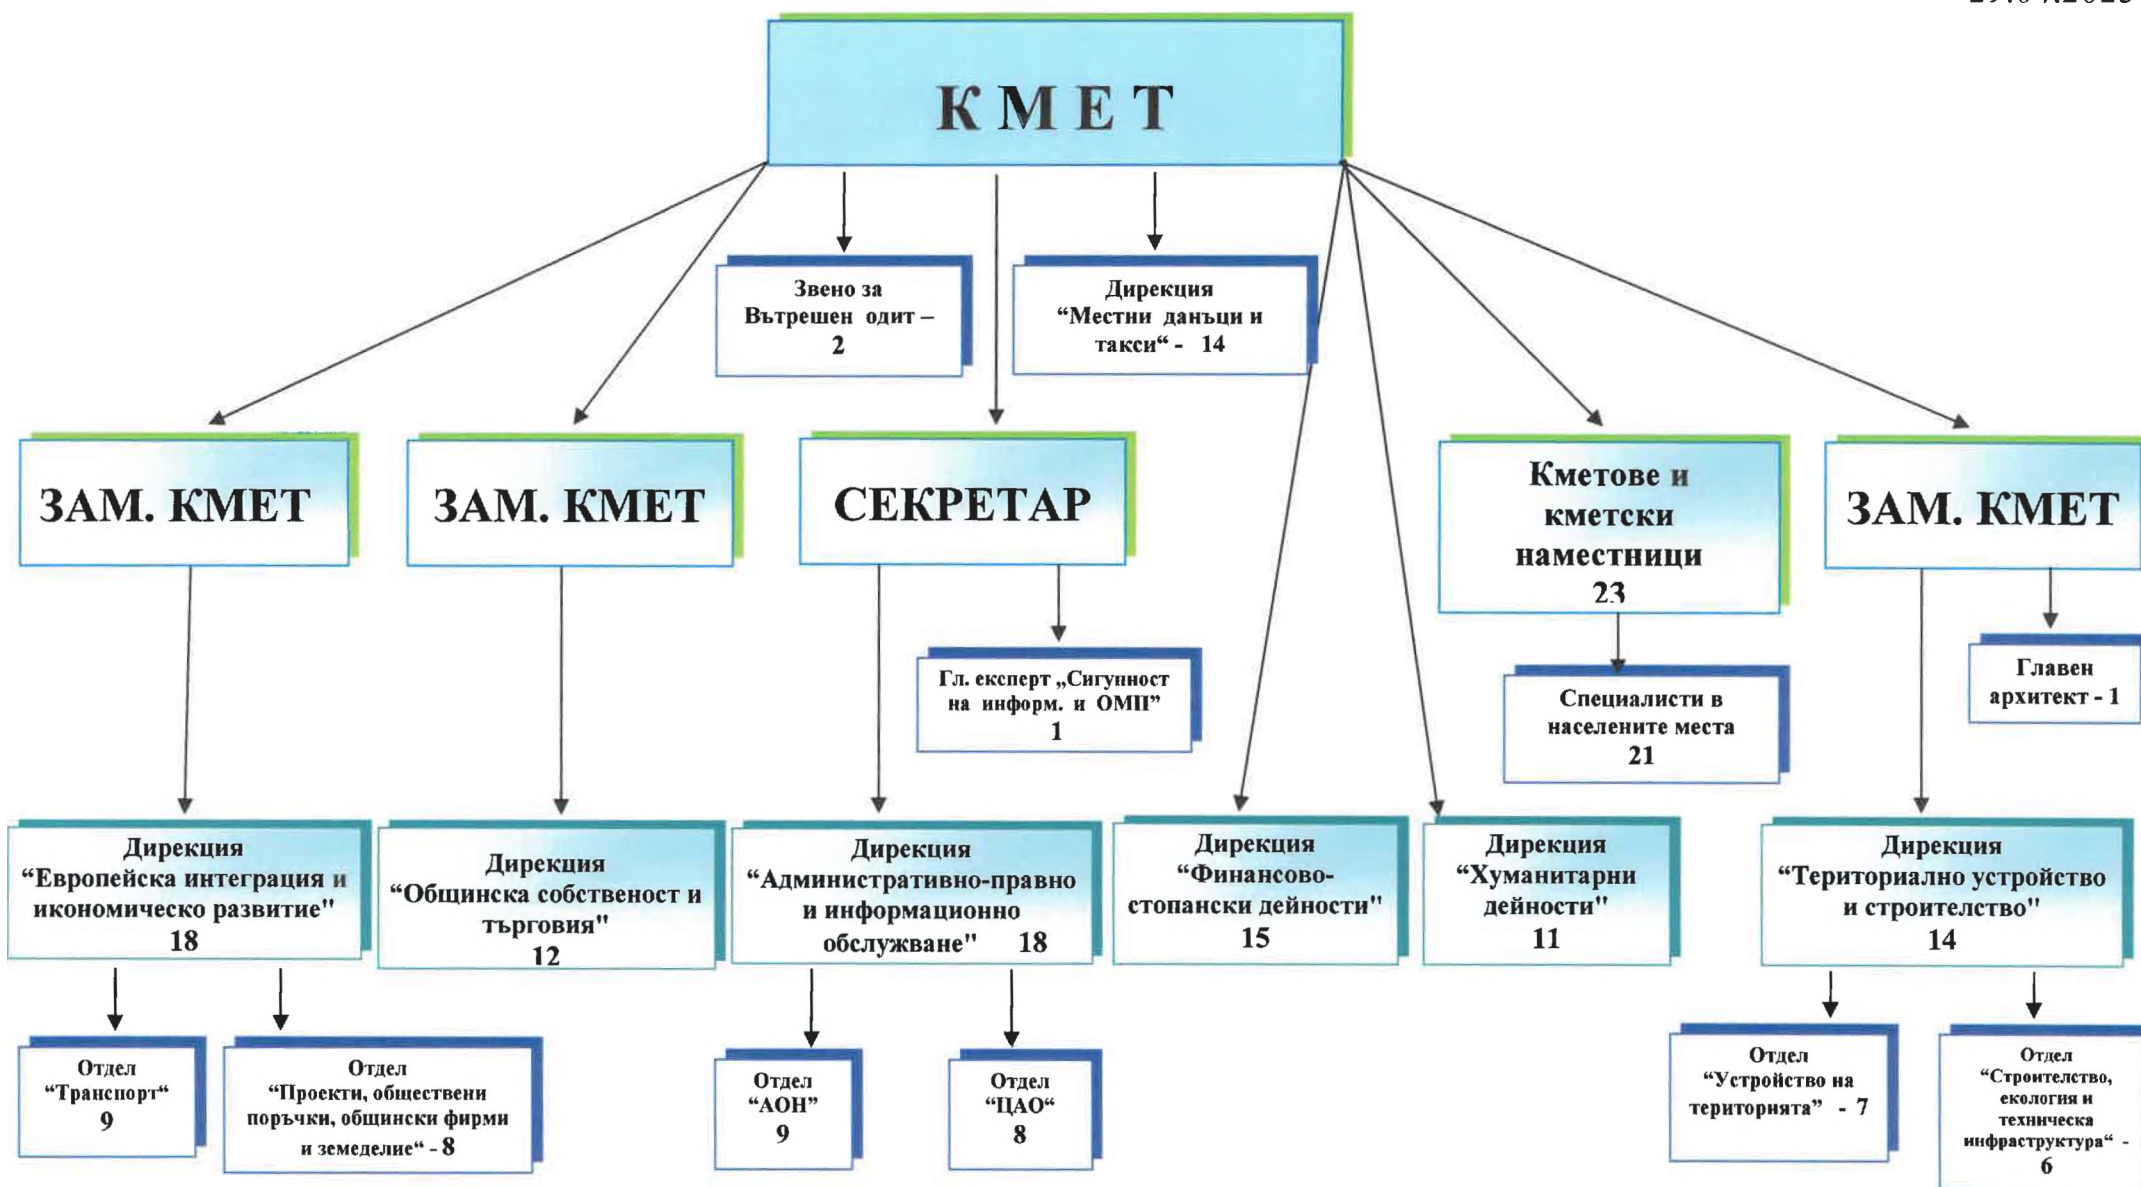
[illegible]

К М Е Т

Звено за Вътрешен одит – 2

Дирекция “Местни данъци и такси“ - 14

ЗАМ. КМЕТ

ЗАМ. КМЕТ

СЕКРЕТАР

Кметове и кметски наместници 23

ЗАМ. КМЕТ

Гл. експерт „Сигунност на информ. и ОМП” 1

Специалисти в населените места 21

Главен архитект - 1

Дирекция “Европейска интеграция и икономическо развитие" 18

Дирекция "Общинска собственост и търговия" 12

Дирекция "Административно-правно и информационно обслужване" 18

Дирекция “Финансово-стопански дейности" 15

Дирекция "Хуманитарни дейности" 11

Дирекция "Териториално устройство и строителство" 14

Отдел “Транспорт“ 9

Отдел “Проекти, обществени поръчки, общински фирми и земеделие“ - 8

Отдел “АОН” 9

Отдел “ЦАО“ 8

Отдел “Устройство на територията” - 7

Отдел “Строителство, екология и техническа инфраструктура“ - 6